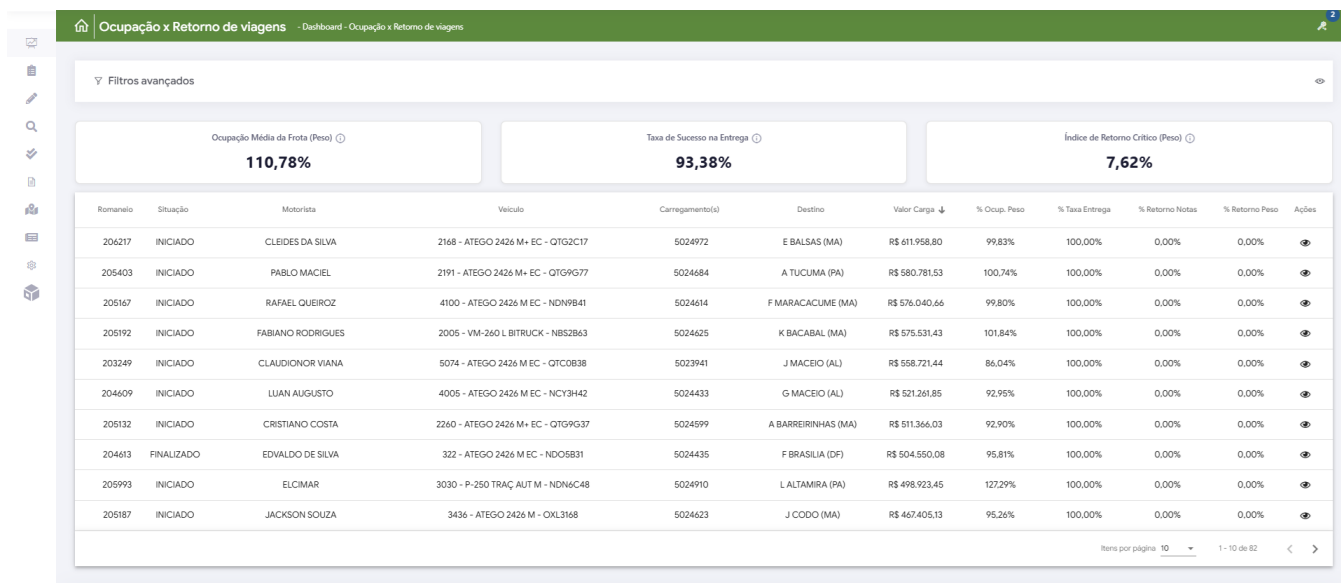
Ocupação x Retorno de viagens - Dashboard - Ocupação x Retorno de viagens

2

Filtros avançados

Ocupação Média da Frota (Peso)
110,78%

Taxa de Sucesso na Entrega
93,38%

Índice de Retorno Crítico (Peso)
7,62%

| Romaneio | Situação | Motorista | Veículo | Carregamento(s) | Destino | Valor Carga | % Ocup. Peso | % Taxa Entrega | % Retorno Notas | % Retorno Peso | Ações |
|---|---|---|---|---|---|---|---|---|---|---|---|
| 206217 | INICIADO | CLEIDES DA SILVA | 2168 - ATEGO 2426 M+ EC - QTG2C17 | 5024972 | E BALSAS (MA) | R$ 611.958,80 | 99,83% | 100,00% | 0,00% | 0,00% | |
| 205403 | INICIADO | PABLO MACIEL | 2191 - ATEGO 2426 M+ EC - QTG9G77 | 5024684 | A TUCUMA (PA) | R$ 580.781,53 | 100,74% | 100,00% | 0,00% | 0,00% | |
| 205167 | INICIADO | RAFAEL QUEIROZ | 4100 - ATEGO 2426 M EC - NDN9B41 | 5024614 | F MARACACUME (MA) | R$ 576.040,66 | 99,80% | 100,00% | 0,00% | 0,00% | |
| 205192 | INICIADO | FABIANO RODRIGUES | 2005 - VM-260 L BITRUCK - NBS2B63 | 5024625 | K BACABAL (MA) | R$ 575.531,43 | 101,84% | 100,00% | 0,00% | 0,00% | |
| 203249 | INICIADO | CLAUDIONOR VIANA | 5074 - ATEGO 2426 M EC - QTC0B38 | 5023941 | J MACEIO (AL) | R$ 558.721,44 | 86,04% | 100,00% | 0,00% | 0,00% | |
| 204609 | INICIADO | LUAN AUGUSTO | 4005 - ATEGO 2426 M EC - NCY3H42 | 5024433 | G MACEIO (AL) | R$ 521.261,85 | 92,95% | 100,00% | 0,00% | 0,00% | |
| 205132 | INICIADO | CRISTIANO COSTA | 2260 - ATEGO 2426 M+ EC - QTG9G37 | 5024599 | A BARREIRINHAS (MA) | R$ 511.366,03 | 92,90% | 100,00% | 0,00% | 0,00% | |
| 204613 | FINALIZADO | EDVALDO DE SILVA | 322 - ATEGO 2426 M EC - NDO5B31 | 5024435 | F BRASILIA (DF) | R$ 504.550,08 | 95,81% | 100,00% | 0,00% | 0,00% | |
| 205993 | INICIADO | ELCIMAR | 3030 - P-250 TRAÇ AUT M - NDN6C48 | 5024910 | L ALTAMIRA (PA) | R$ 498.923,45 | 127,29% | 100,00% | 0,00% | 0,00% | |
| 205187 | INICIADO | JACKSON SOUZA | 3436 - ATEGO 2426 M - OXL3168 | 5024623 | J CODO (MA) | R$ 467.405,13 | 95,26% | 100,00% | 0,00% | 0,00% | |

Itens por página 10 1 - 10 de 82